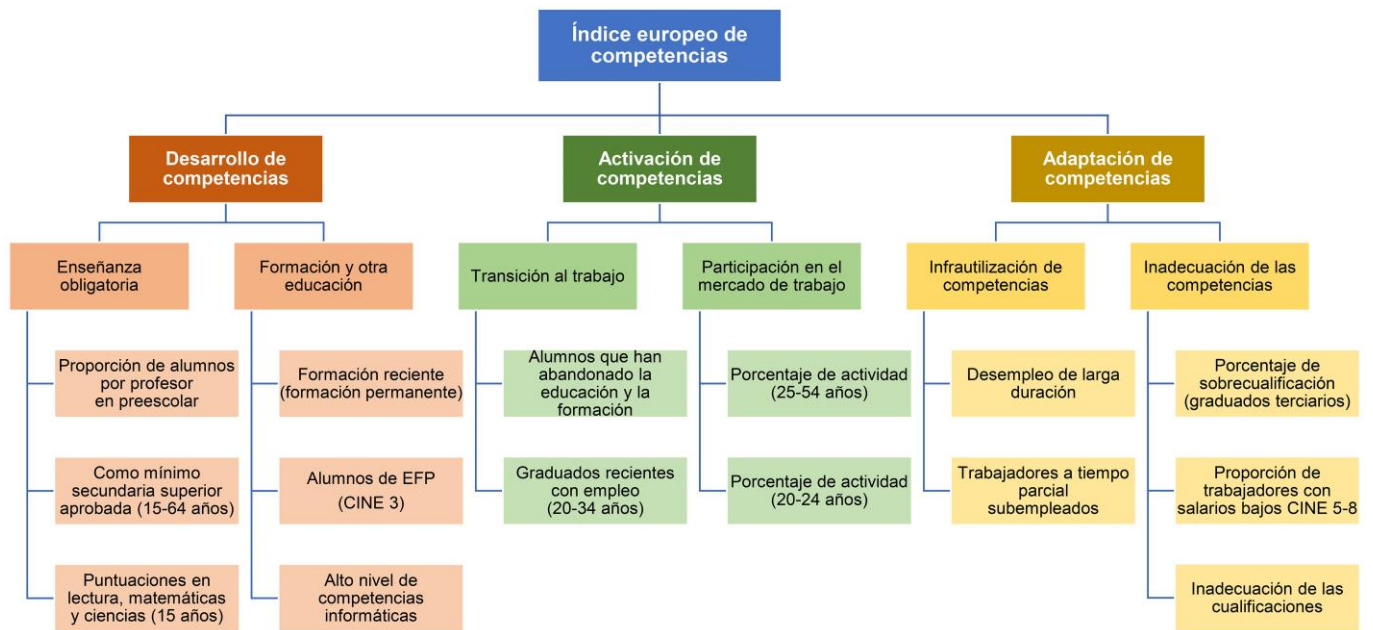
Índice europeo de competencias

Desarrollo de competencias

Enseñanza obligatoria

Proporción de alumnos por profesor en preescolar

Como mínimo secundaria superior aprobada (15-64 años)

Puntuaciones en lectura, matemáticas y ciencias (15 años)

Formación y otra educación

Formación reciente (formación permanente)

Alumnos de EFP (CINE 3)

Alto nivel de competencias informáticas

Activación de competencias

Transición al trabajo

Alumnos que han abandonado la educación y la formación

Graduados recientes con empleo (20-34 años)

Participación en el mercado de trabajo

Porcentaje de actividad (25-54 años)

Porcentaje de actividad (20-24 años)

Adaptación de competencias

Infrautilización de competencias

Desempleo de larga duración

Trabajadores a tiempo parcial subempleados

Inadecuación de las competencias

Porcentaje de sobrecualificación (graduados terciarios)

Proporción de trabajadores con salarios bajos CINE 5-8

Inadecuación de las cualificaciones